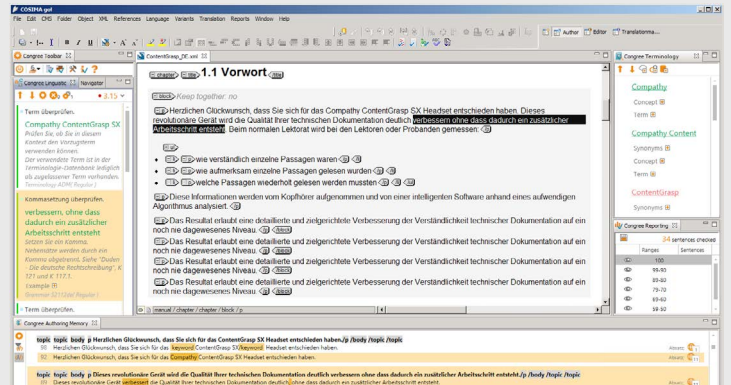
COSIMA.gol

File Edit CMS Folder Object XML References Language Variants Translation Reports Window Help

Author Editor Translationa...

Congree Toolbar

Congree Linguistic Navigator

8.15

Term überprüfen.

Compathy ContentGrasp SX

Prüfen Sie, ob Sie in diesem Kontext den Vorzugsterm verwenden können. Der verwendete Term ist in der Terminologie-Datenbank lediglich als zugelassener Term vorhanden.

Kommasetzung überprüfen.

verbessern, ohne dass dadurch ein zusätzlicher Arbeitsschritt entsteht

Setzen Sie ein Komma. Nebensätze werden durch ein Komma abgetrennt. Siehe "Duden - Die deutsche Rechtschreibung", K 127 und K 117.1.

Term überprüfen.

ContentGrasp_DE.xml

chapter title 1.1 Vorwort title

block Keep together: no

Herzlichen Glückwunsch, dass Sie sich für das Compathy ContentGrasp SX Headset entschieden haben. Dieses revolutionäre Gerät wird die Qualität Ihrer technischen Dokumentation deutlich verbessern ohne dass dadurch ein zusätzlicher Arbeitsschritt entsteht. Beim normalen Lektorat wird bei den Lektoren oder Probanden gemessen:

wie verständlich einzelne Passagen waren

wie aufmerksam einzelne Passagen gelesen wurden

welche Passagen wiederholt gelesen werden mussten

Diese Informationen werden vom Kopfhörer aufgenommen und von einer intelligenten Software anhand eines aufwendigen Algorithmus analysiert.

Das Resultat erlaubt eine detaillierte und zielgerichtete Verbesserung der Verständlichkeit technischer Dokumentation auf ein noch nie dagewesenes Niveau.

Das Resultat erlaubt eine detaillierte und zielgerichtete Verbesserung der Verständlichkeit technischer Dokumentation auf ein noch nie dagewesenes Niveau.

Das Resultat erlaubt eine detaillierte und zielgerichtete Verbesserung der Verständlichkeit technischer Dokumentation auf ein noch nie dagewesenes Niveau.

Das Resultat erlaubt eine detaillierte und zielgerichtete Verbesserung der Verständlichkeit technischer Dokumentation auf ein noch nie dagewesenes Niveau.

manual / chapter / chapter / block / p

Congree Terminology

Compathy

Concept

Term

Compathy Content

Synonyms

Concept

Term

ContentGrasp

Synonyms

Congree Reporting

34 sentences checked

Ranges Sentences

100

99-90

89-80

79-70

69-60

59-50

Congree Authoring Memory

topic topic body p Herzlichen Glückwunsch, dass Sie sich für das ContentGrasp SX Headset entschieden haben./p /body /topic /topic

90 Herzlichen Glückwunsch, dass Sie sich für das keyword ContentGrasp SX/keyword Headset entschieden haben.

92 Herzlichen Glückwunsch, dass Sie sich für das Compathy ContentGrasp SX Headset entschieden haben.

topic topic body p Dieses revolutionäre Gerät wird die Qualität Ihrer technischen Dokumentation deutlich verbessern ohne dass dadurch ein zusätzlicher Arbeitsschritt entsteht./p /body /topic /topic

99 Dieses revolutionäre Gerät verbessert die Qualität Ihrer technischen Dokumentation deutlich, ohne dass dadurch ein zusätzlicher Arbeitsschritt entsteht.

Absatz

Absatz

Absatz